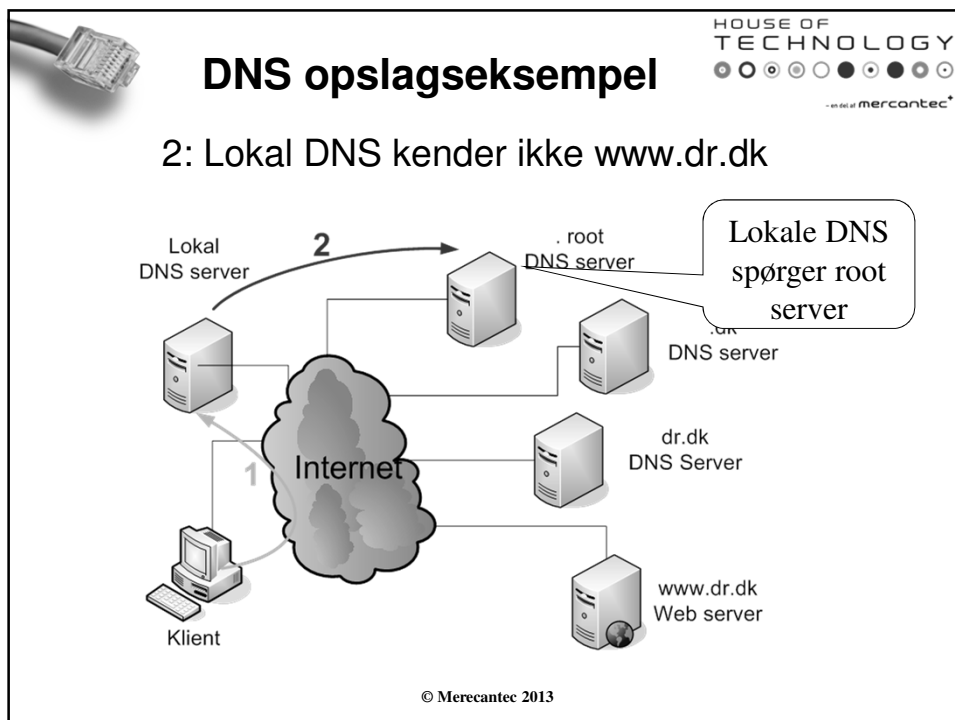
DNS opslagseksempel

HOUSE OF TECHNOLOGY

- en del af mercantec

2: Lokal DNS kender ikke www.dr.dk

Lokal DNS server

2

. root DNS server

Lokale DNS spørger root server

.dk DNS server

dr.dk DNS Server

Internet

1

www.dr.dk Web server

Klient

© Merecantec 2013